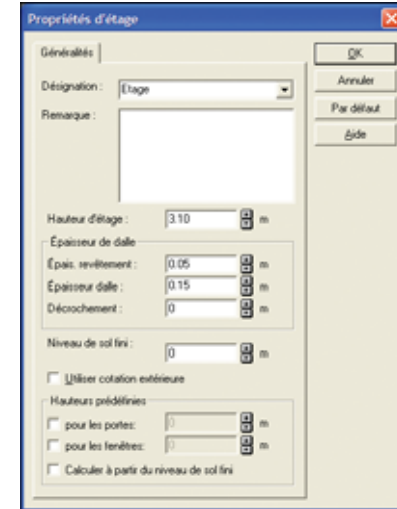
Propriétés d'étage

Généralités

Désignation : Etage

Remarque :

Hauteur d'étage : 3.10 m

Épaisseur de dalle

Épais. revêtement : 0.05 m

Épaisseur dalle : 0.15 m

Décrochement : 0 m

Niveau de sol fini : 0 m

Utiliser cotation extérieure

Hauteurs prédéfinies

pour les portes: 0 m

pour les fenêtres: 0 m

Calculer à partir du niveau de sol fini

OK

Annuler

Par défaut

Aide